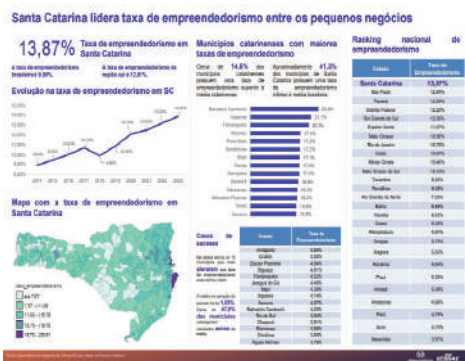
Santa Catarina lidera taxa de empreendedorismo entre os pequenos negócios

13,87% Taxa de empreendedorismo em Santa Catarina

A taxa de empreendedorismo brasileira é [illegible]

A taxa de empreendedorismo da região sul é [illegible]

Evolução na taxa de empreendedorismo em SC

Municípios catarinenses com maiores taxas de empreendedorismo

Cerca de 14,6% dos municípios catarinenses possuem uma taxa de empreendedorismo superior à média estadual

Aproximadamente 41,3% dos municípios de Santa Catarina possuem uma taxa de empreendedorismo inferior à média brasileira

Balneário Camboriú
Itapema
Florianópolis
Bombinhas
Itajaí
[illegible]
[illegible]
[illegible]
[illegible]
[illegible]
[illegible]
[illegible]

Mapa com a taxa de empreendedorismo em Santa Catarina

Casos de sucesso

Ranking nacional de empreendedorismo

| Estado | Taxa de Empreendedorismo |
|---|---|
| Santa Catarina | 13,87% |
| São Paulo | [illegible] |
| Paraná | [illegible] |
| Distrito Federal | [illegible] |
| Rio Grande do Sul | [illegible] |
| Espírito Santo | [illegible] |
| Mato Grosso | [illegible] |
| Rio de Janeiro | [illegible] |
| Goiás | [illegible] |
| Minas Gerais | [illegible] |
| Mato Grosso do Sul | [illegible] |
| Tocantins | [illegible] |
| Rondônia | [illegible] |
| Rio Grande do Norte | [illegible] |
| Acre | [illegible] |
| Paraíba | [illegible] |
| Ceará | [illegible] |
| Pernambuco | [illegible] |
| Sergipe | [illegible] |
| Alagoas | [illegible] |
| Roraima | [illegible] |
| Piauí | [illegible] |
| Amapá | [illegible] |
| Amazonas | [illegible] |
| Pará | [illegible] |
| Bahia | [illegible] |
| Maranhão | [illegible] |

SEBRAE